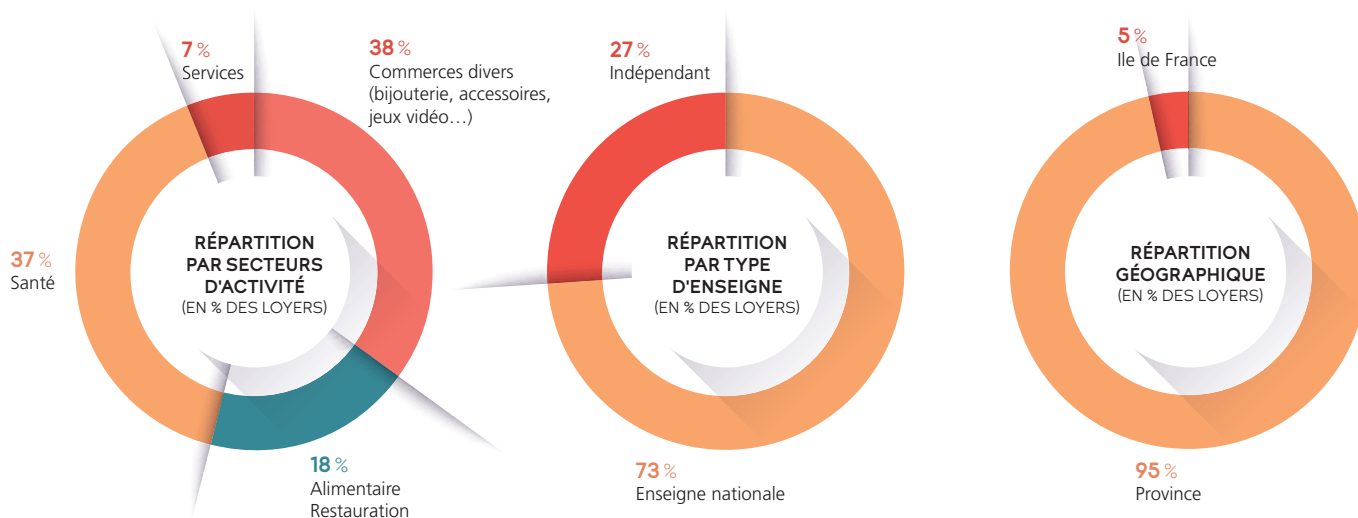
7 %
Services

38 %
Commerces divers (bijouterie, accessoires, jeux vidéo…)

37 %
Santé

RÉPARTITION PAR SECTEURS D'ACTIVITÉ
(EN % DES LOYERS)

18 %
Alimentaire Restauration

27 %
Indépendant

RÉPARTITION PAR TYPE D'ENSEIGNE
(EN % DES LOYERS)

73 %
Enseigne nationale

5 %
Ile de France

RÉPARTITION GÉOGRAPHIQUE
(EN % DES LOYERS)

95 %
Province